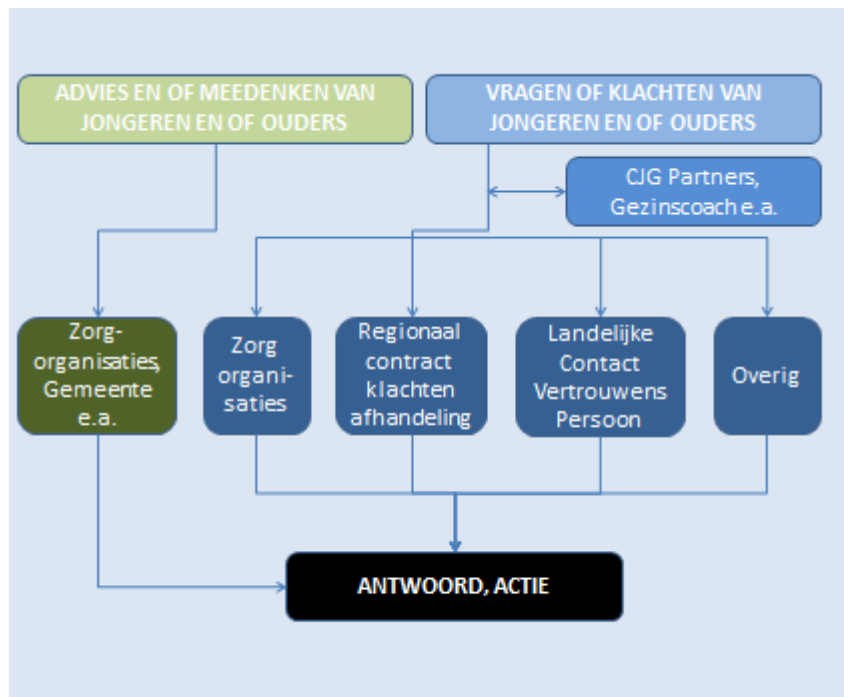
ADVIES EN OF MEEDENKEN VAN JONGEREN EN OF OUDERS

VRAGEN OF KLACHTEN VAN JONGEREN EN OF OUDERS

CJG Partners, Gezinscoach e.a.

Zorg-organisaties, Gemeente e.a.

Zorg organi-saties

Regionaal contract klachten afhandeling

Landelijke Contact Vertrouwens Persoon

Overig

ANTWOORD, ACTIE